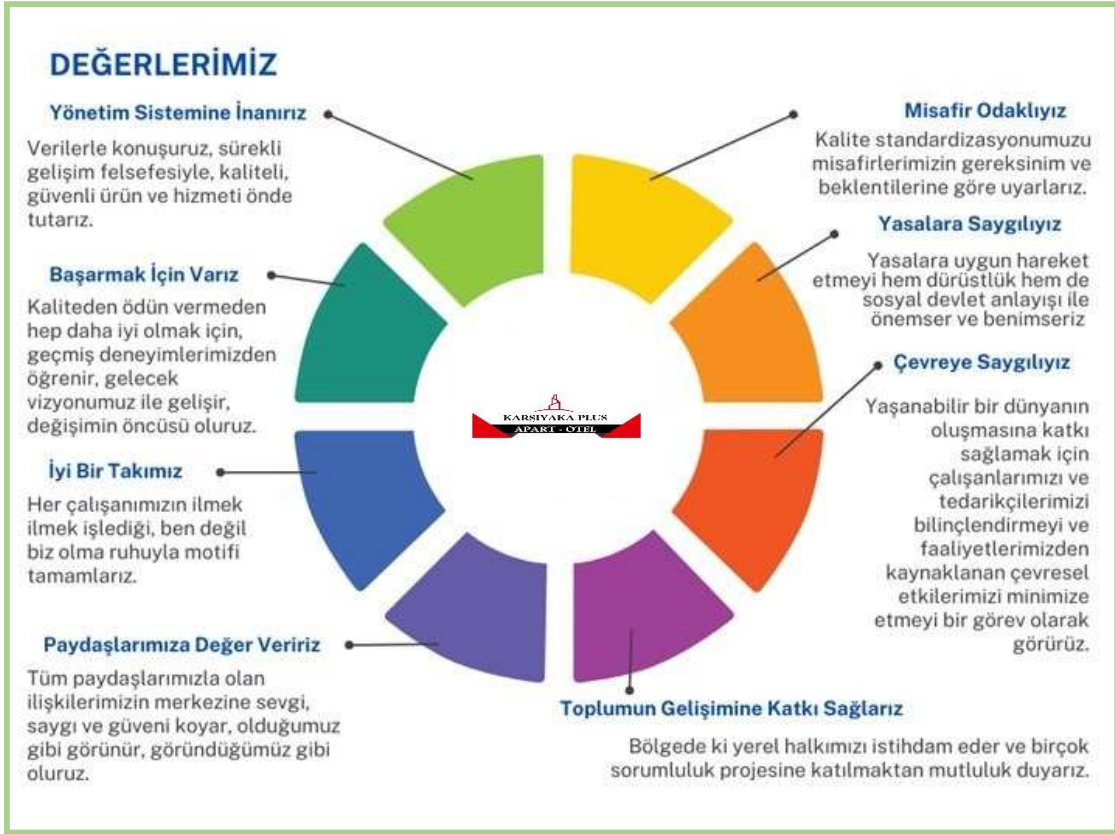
DEĞERLERİMİZ

Yönetim Sistemine İnanırız

Verilerle konuşuruz, sürekli gelişim felsefesiyle, kaliteli, güvenli ürün ve hizmeti önde tutarız.

Başarmak İçin Varız

Kaliteden ödün vermeden hep daha iyi olmak için, geçmiş deneyimlerimizden öğrenir, gelecek vizyonumuz ile gelişir, değişimin öncüsü oluruz.

İyi Bir Takımız

Her çalışanımızın ilmek ilmek işlediği, ben değil biz olma ruhuyla motifi tamamlarız.

Paydaşlarımıza Değer Veririz

Tüm paydaşlarımızla olan ilişkilerimizin merkezine sevgi, saygı ve güveni koyar, olduğumuz gibi görünür, göründüğümüz gibi oluruz.

KARŞIYAKA PLUS
APART - OTEL

Misafir Odaklıyız

Kalite standardizasyonumuzu misafirlerimizin gereksinim ve beklentilerine göre uyarlarız.

Yasalara Saygılıyız

Yasalara uygun hareket etmeyi hem dürüstlük hem de sosyal devlet anlayışı ile önemser ve benimseriz

Çevreye Saygılıyız

Yaşanabilir bir dünyanın oluşmasına katkı sağlamak için çalışanlarımızı ve tedarikçilerimizi bilinçlendirmeyi ve faaliyetlerimizden kaynaklanan çevresel etkilerimizi minimize etmeyi bir görev olarak görürüz.

Toplumun Gelişimine Katkı Sağlarız

Bölgede ki yerel halkımızı istihdam eder ve birçok sorumluluk projesine katılmaktan mutluluk duyarız.